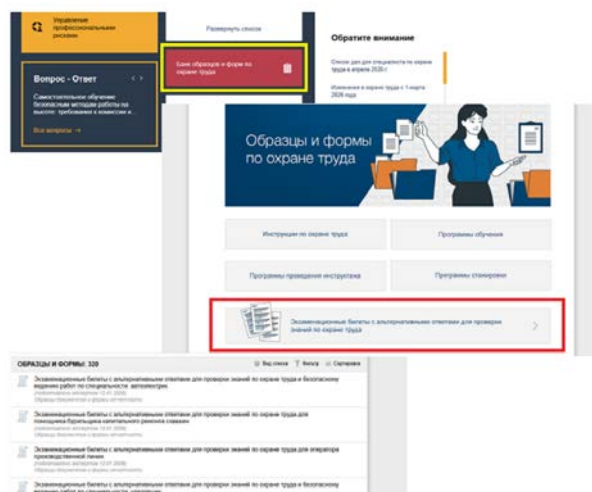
Управление профессиональными рисками

Вопрос - Ответ

Самостоятельное обучение безопасным методам работы на высоте: требования к комиссии и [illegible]

Все вопросы →

Развернуть список

Банк образцов и форм по охране труда

Обратите внимание

Список дат для специалиста по охране труда в апреле 2026 г.

Изменения в охране труда с 1 марта 2026 года

Образцы и формы по охране труда

Инструкции по охране труда

Программы обучения

Программы проведения инструктажа

Программы стажировки

Экзаменационные билеты с альтернативными ответами для проверки знаний по охране труда

ОБРАЗЦЫ И ФОРМЫ: 320

Вид списка

Фильтр

Сортировка

Экзаменационные билеты с альтернативными ответами для проверки знаний по охране труда и безопасному ведению работ по специальности автоэлектрик

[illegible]

Экзаменационные билеты с альтернативными ответами для проверки знаний по охране труда для помощника бурильщика капитального ремонта скважин

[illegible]

Экзаменационные билеты с альтернативными ответами для проверки знаний по охране труда для оператора производственной линии

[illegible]

Экзаменационные билеты с альтернативными ответами для проверки знаний по охране труда и безопасному ведению работ по специальности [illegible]